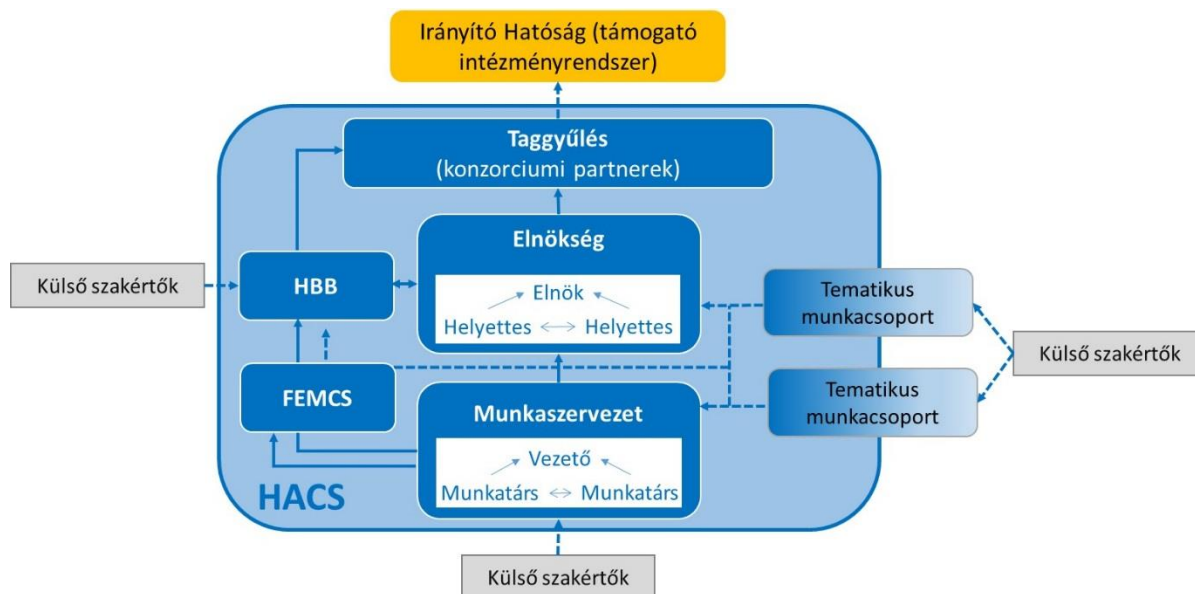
Irányító Hatóság (támogató intézményrendszer)

Taggyűlés
(konzorciumi partnerek)

Elnökség

Elnök

Helyettes Helyettes

HBB

Külső szakértők

Tematikus munkacsoport

Külső szakértők

Tematikus munkacsoport

FEMCS

Munkaszervezet

Vezető

Munkatárs Munkatárs

HACS

Külső szakértők